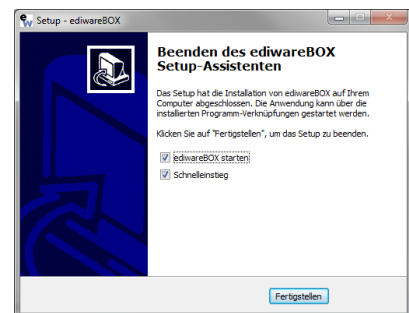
Setup - ediwareBOX

Beenden des ediwareBOX Setup-Assistenten

Das Setup hat die Installation von ediwareBOX auf Ihrem Computer abgeschlossen. Die Anwendung kann über die installierten Programm-Verknüpfungen gestartet werden.

Klicken Sie auf "Fertigstellen", um das Setup zu beenden.

ediwareBOX starten

Schnelleinstieg

Fertigstellen